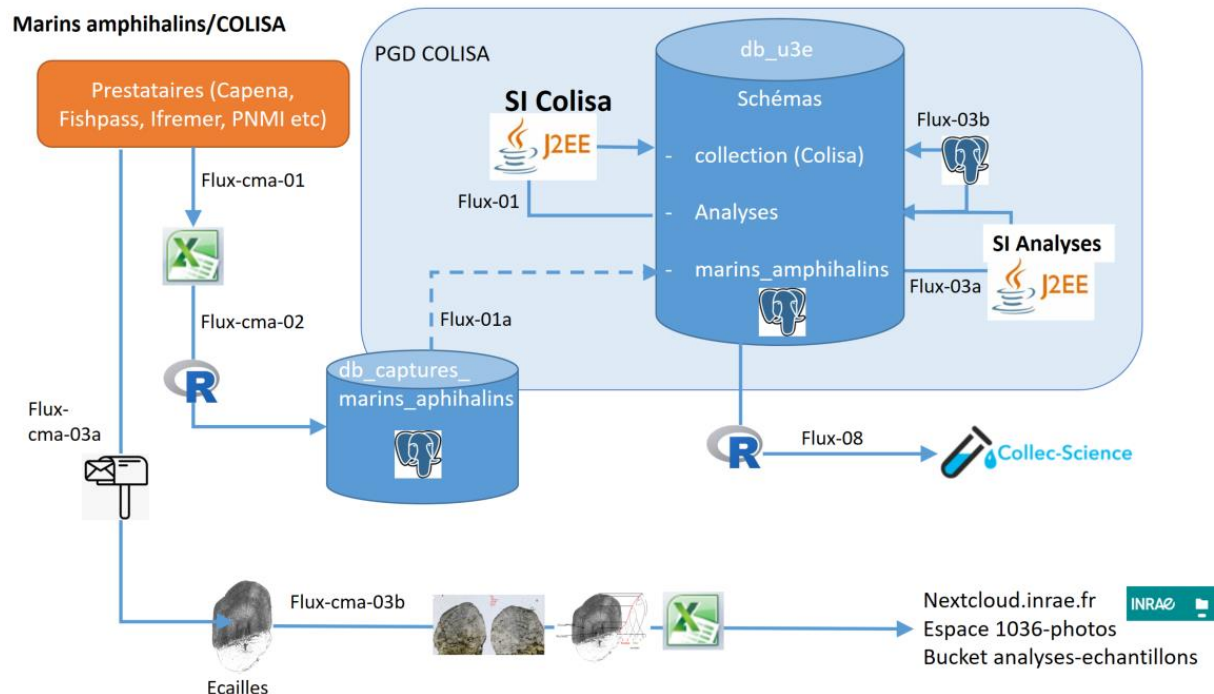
Marins amphihalins/COLISA

PGD COLISA

Prestataires (Capena, Fishpass, Ifremer, PNMI etc)

Flux-cma-01

Flux-cma-02

R

Flux-cma-03a

db_u3e

Schémas

SI Colisa

J2EE

- collection (Colisa)

- Analyses

- marins_amphihalins

Flux-01

Flux-01a

Flux-03b

SI Analyses

J2EE

Flux-03a

db_captures_marins_aphihalins

R

Flux-08

Collec-Science

Flux-cma-03b

Ecailles

Nextcloud.inrae.fr
Espace 1036-photos
Bucket analyses-echantillons

INRAE